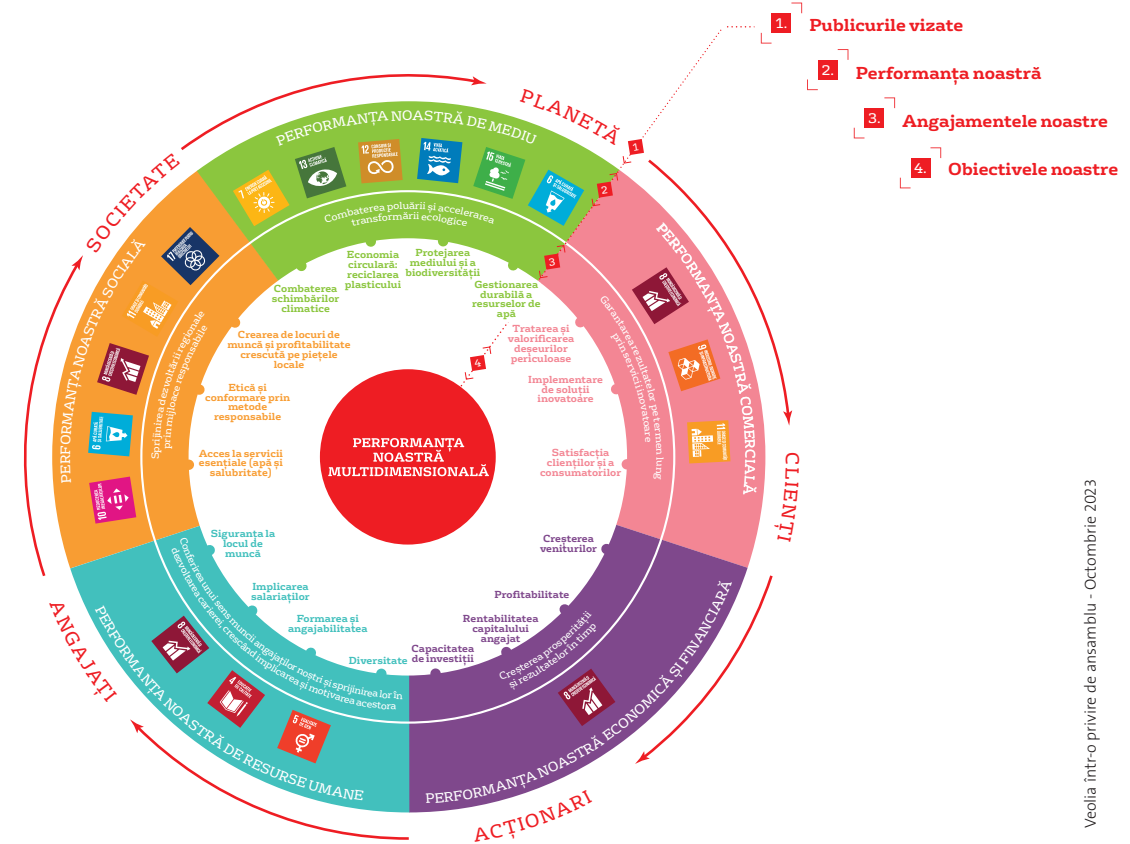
1. Publicurile vizate

2. Performanța noastră

3. Angajamentele noastre

4. Obiectivele noastre

PLANETĂ

CLIENȚI

ACȚIONARI

ANGAJAȚI

SOCIETATE

PERFORMANȚA NOASTRĂ DE MEDIU

13 ACȚIUNE CLIMATICĂ

12 CONSUM ȘI PRODUCȚIE RESPONSABILE

14 VIAȚA ACVATICĂ

15 VIAȚA TERESTRĂ

6 APĂ CURATĂ ȘI SANITAȚIE

Combaterea poluării și accelerarea transformării ecologice

Economia circulară: reciclarea plasticului

Protejarea mediului și a biodiversității

Combaterea schimbărilor climatice

Gestionarea durabilă a resurselor de apă

PERFORMANȚA NOASTRĂ COMERCIALĂ

8

9

11

Garantarea rezultatelor pe termen lung prin servicii inovatoare

Tratarea și valorificarea deșeurilor periculoase

Implementarea de soluții inovatoare

Satisfacția clienților și a consumatorilor

PERFORMANȚA NOASTRĂ ECONOMICĂ ȘI FINANCIARĂ

8

Creșterea prosperității și rezultatelor în timp

Creșterea veniturilor

Profitabilitate

Rentabilitatea capitalului angajat

Capacitatea de investiții

PERFORMANȚA NOASTRĂ DE RESURSE UMANE

8

4

5

Conferirea unui sens muncii angajaților noștri și sprijinirea lor în dezvoltarea carierei, crescând implicarea și motivarea acestora

Siguranța la locul de muncă

Implicarea salariaților

Formarea și angajabilitatea

Diversitate

PERFORMANȚA NOASTRĂ SOCIALĂ

17

11

8

6

10

Sprijinirea dezvoltării regionale prin mijloace responsabile

Crearea de locuri de muncă și profitabilitate crescută pe piețele locale

Etică și conformare prin metode responsabile

Acces la servicii esențiale (apă și salubritate)

PERFORMANȚA NOASTRĂ MULTIDIMENSIONALĂ

Veolia într-o privire de ansamblu - Octombrie 2023